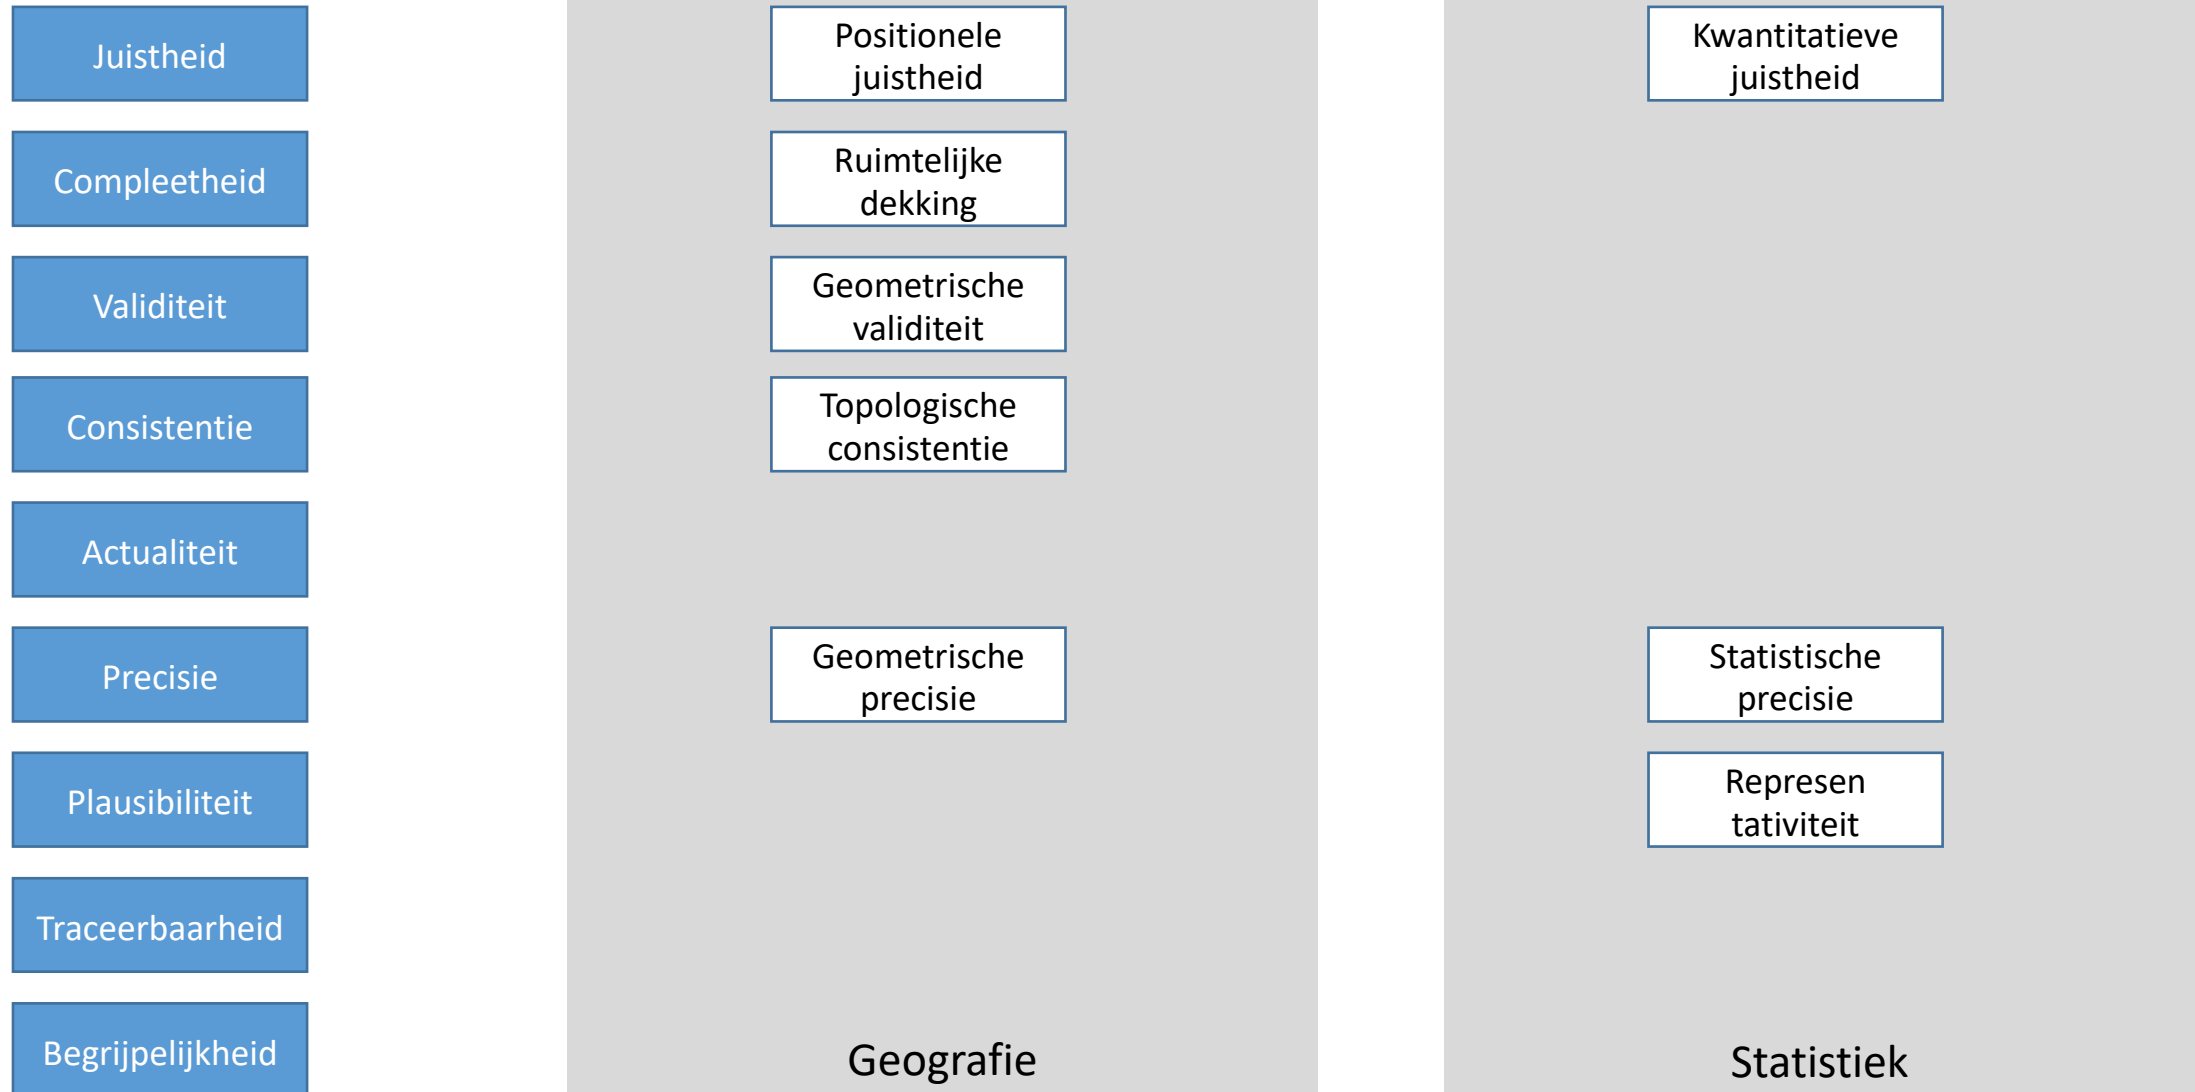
Juistheid

Compleetheid

Validiteit

Consistentie

Actualiteit

Precisie

Plausibiliteit

Traceerbaarheid

Begrijpelijkheid

Positionele juistheid

Ruimtelijke dekking

Geometrische validiteit

Topologische consistentie

Geometrische precisie

Geografie

Kwantitatieve juistheid

Statistische precisie

Represen tativiteit

Statistiek